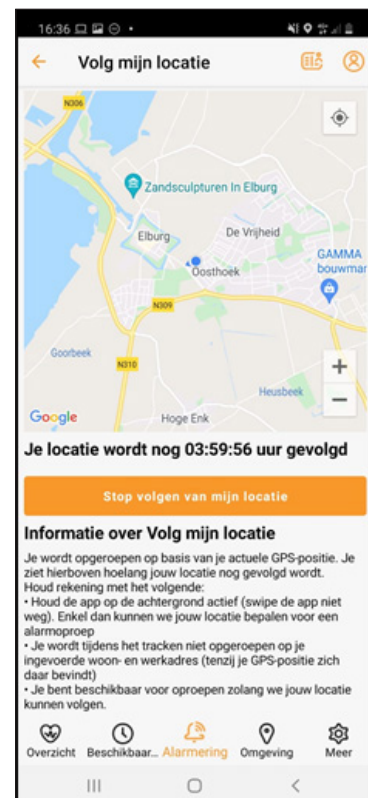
16:36

Volg mijn locatie

N306
Zandsculpturen In Elburg
Elburg
De Vrijheid
Oosthoek
GAMMA bouwmar
N309
Goorbeek
N310
Heusbeek
Hoge Enk
Google
+
−

Je locatie wordt nog 03:59:56 uur gevolgd

Stop volgen van mijn locatie

Informatie over Volg mijn locatie

Je wordt opgeroepen op basis van je actuele GPS-positie. Je ziet hierboven hoelang jouw locatie nog gevolgd wordt. Houd rekening met het volgende:
• Houd de app op de achtergrond actief (swipe de app niet weg). Enkel dan kunnen we jouw locatie bepalen voor een alarmoproep
• Je wordt tijdens het tracken niet opgeroepen op je ingevoerde woon- en werkadres (tenzij je GPS-positie zich daar bevindt)
• Je bent beschikbaar voor oproepen zolang we jouw locatie kunnen volgen.

Overzicht
Beschikbaar...
Alarmering
Omgeving
Meer